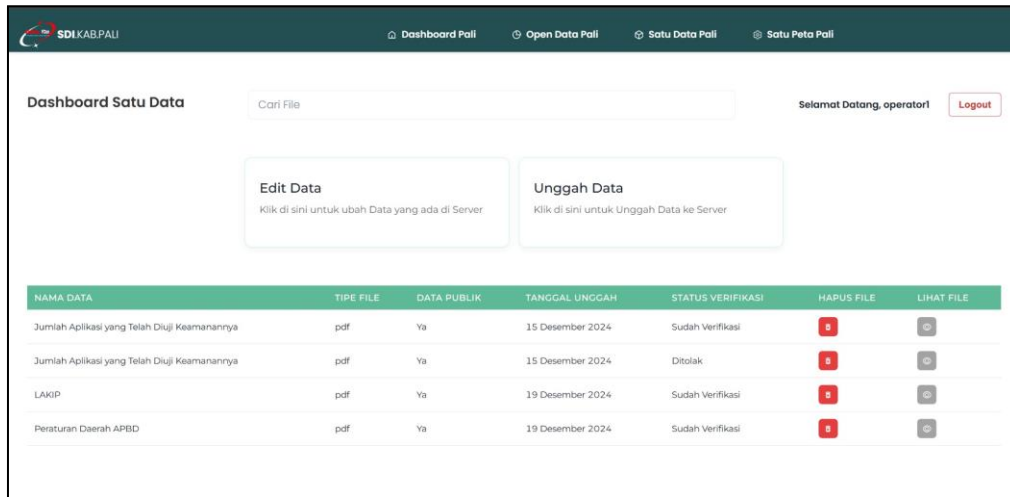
SDI.KAB.PALI

Dashboard Pali   Open Data Pali   Satu Data Pali   Satu Peta Pali

Dashboard Satu Data

Cari File

Selamat Datang, operator1

Logout

Edit Data

Klik di sini untuk ubah Data yang ada di Server

Unggah Data

Klik di sini untuk Unggah Data ke Server

| NAMA DATA | TIPE FILE | DATA PUBLIK | TANGGAL UNGGAH | STATUS VERIFIKASI | HAPUS FILE | LIHAT FILE |
|---|---|---|---|---|---|---|
| Jumlah Aplikasi yang Telah Diuji Keamanannya | pdf | Ya | 15 Desember 2024 | Sudah Verifikasi | | |
| Jumlah Aplikasi yang Telah Diuji Keamanannya | pdf | Ya | 15 Desember 2024 | Ditolak | | |
| LAKIP | pdf | Ya | 19 Desember 2024 | Sudah Verifikasi | | |
| Peraturan Daerah APBD | pdf | Ya | 19 Desember 2024 | Sudah Verifikasi | | |